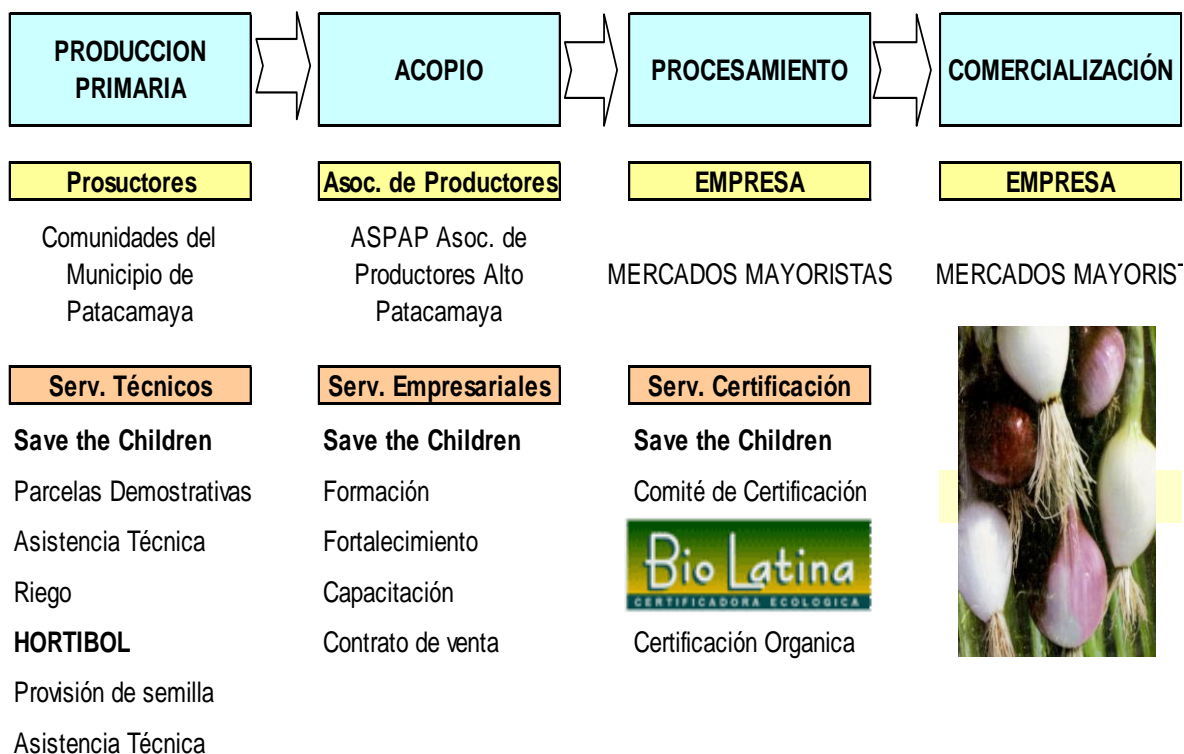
PRODUCCION PRIMARIA

ACOPIO

PROCESAMIENTO

COMERCIALIZACIÓN

Prosuctores

Asoc. de Productores

EMPRESA

EMPRESA

Comunidades del Municipio de Patacamaya

ASPAP Asoc. de Productores Alto Patacamaya

MERCADOS MAYORISTAS

MERCADOS MAYORIS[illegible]

Serv. Técnicos

Serv. Empresariales

Serv. Certificación

Save the Children

Parcelas Demostrativas

Asistencia Técnica

Riego

HORTIBOL

Provisión de semilla

Asistencia Técnica

Save the Children

Formación

Fortalecimiento

Capacitación

Contrato de venta

Save the Children

Comité de Certificación

Bio Latina

CERTIFICADORA ECOLOGICA

Certificación Organica